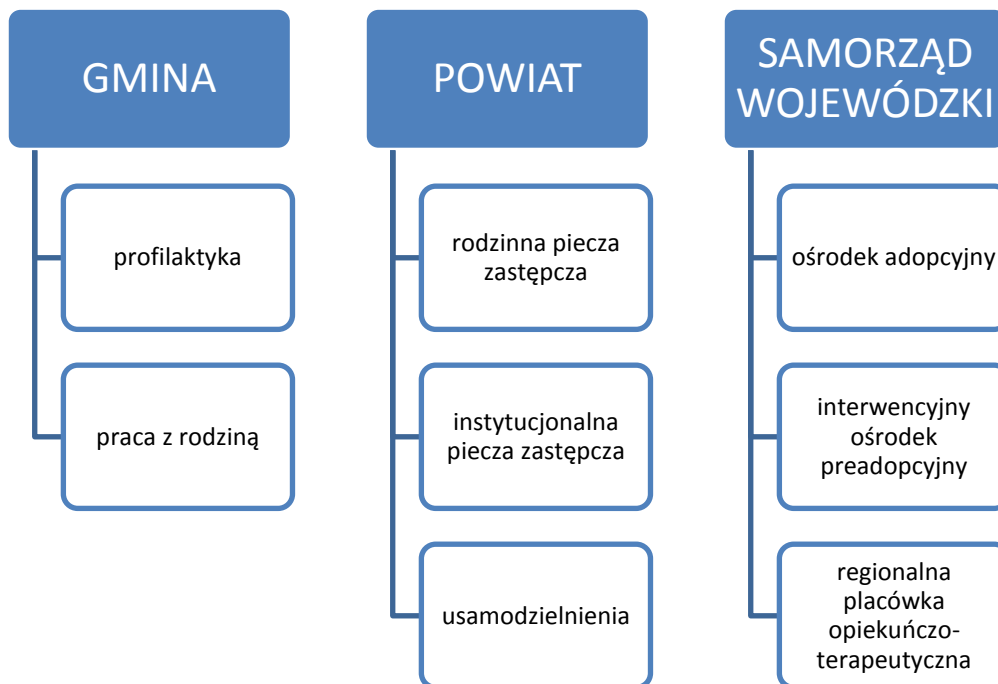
GMINA

profilaktyka

praca z rodziną

POWIAT

rodzinna piecza zastępcza

instytucjonalna piecza zastępcza

usamodzielnienia

SAMORZĄD WOJEWÓDZKI

ośrodek adopcyjny

interwencyjny ośrodek preadopcyjny

regionalna placówka opiekuńczo-terapeutyczna